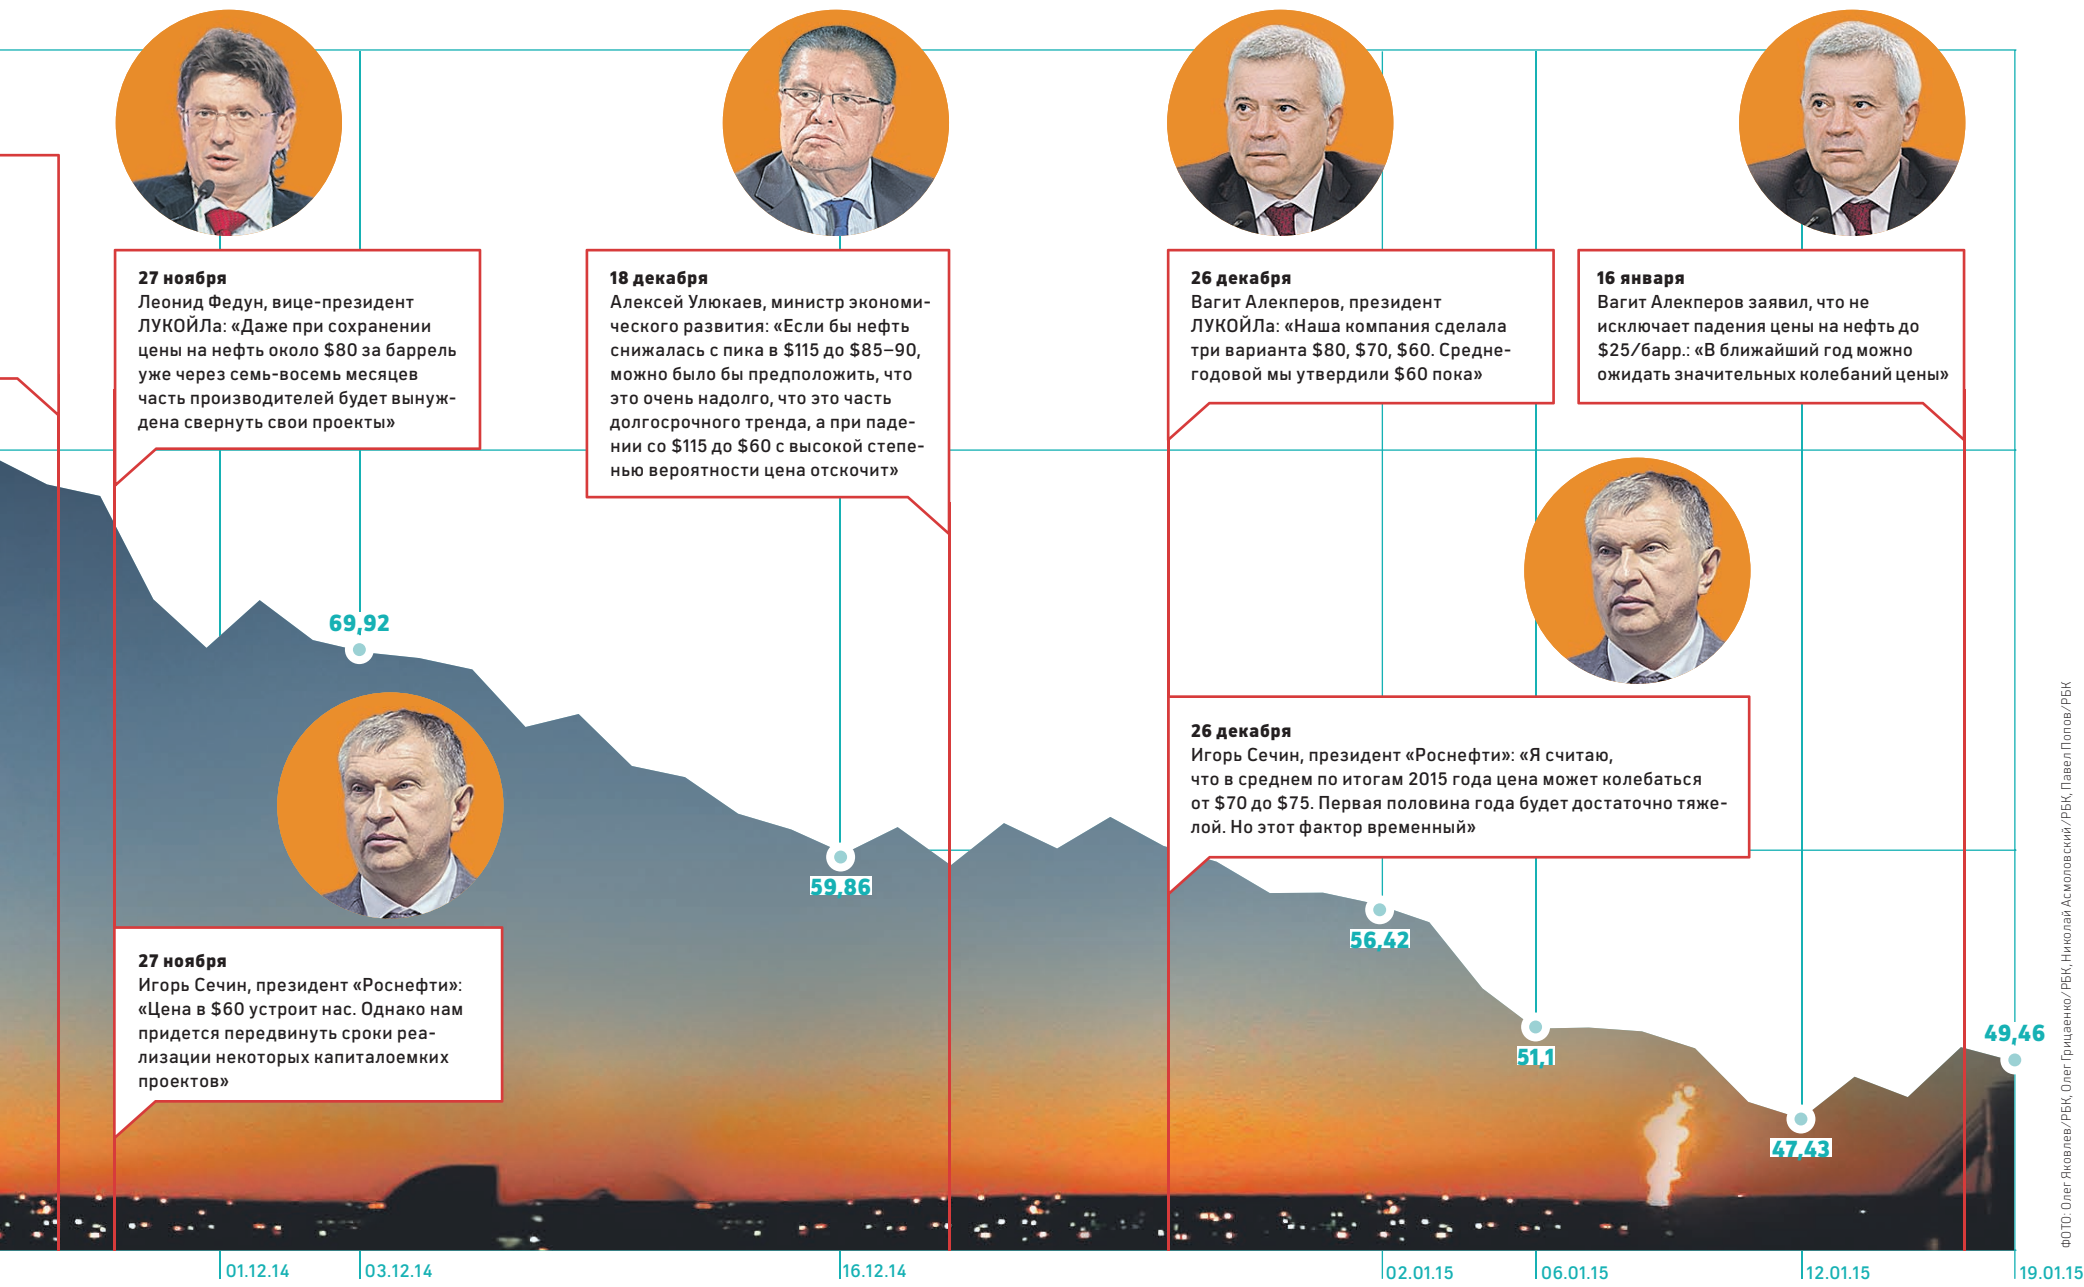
27 ноября
Леонид Федун, вице-президент ЛУКОЙЛа: «Даже при сохранении цены на нефть около $80 за баррель уже через семь-восемь месяцев часть производителей будет вынуждена свернуть свои проекты»

18 декабря
Алексей Улюкаев, министр экономического развития: «Если бы нефть снижалась с пика в $115 до $85–90, можно было бы предположить, что это очень надолго, что это часть долгосрочного тренда, а при падении со $115 до $60 с высокой степенью вероятности цена отскочит»

26 декабря
Вагит Алекперов, президент ЛУКОЙЛа: «Наша компания сделала три варианта $80, $70, $60. Среднегодовой мы утвердили $60 пока»

16 января
Вагит Алекперов заявил, что не исключает падения цены на нефть до $25/барр.: «В ближайший год можно ожидать значительных колебаний цены»

69,92

26 декабря
Игорь Сечин, президент «Роснефти»: «Я считаю, что в среднем по итогам 2015 года цена может колебаться от $70 до $75. Первая половина года будет достаточно тяжелой. Но этот фактор временный»

59,86

56,42

27 ноября
Игорь Сечин, президент «Роснефти»: «Цена в $60 устроит нас. Однако нам придется передвинуть сроки реализации некоторых капиталоемких проектов»

51,1

49,46

47,43

01.12.14
03.12.14
16.12.14
02.01.15
06.01.15
12.01.15
19.01.15

ФОТО: Олег Яковлев/РБК, Олег Грищенко/РБК, Николай Асмоловский/РБК, Павел Попов/РБК